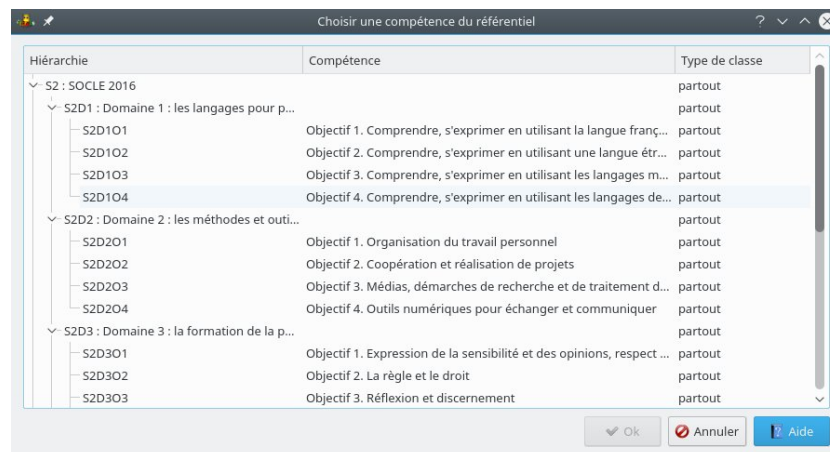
Choisir une compétence du référentiel

| Hiérarchie | Compétence | Type de classe |
|---|---|---|
| S2 : SOCLE 2016 | | partout |
| S2D1 : Domaine 1 : les langages pour p... | | partout |
| S2D1O1 | Objectif 1. Comprendre, s'exprimer en utilisant la langue franç... | partout |
| S2D1O2 | Objectif 2. Comprendre, s'exprimer en utilisant une langue étr... | partout |
| S2D1O3 | Objectif 3. Comprendre, s'exprimer en utilisant les langages m... | partout |
| S2D1O4 | Objectif 4. Comprendre, s'exprimer en utilisant les langages de... | partout |
| S2D2 : Domaine 2 : les méthodes et outi... | | partout |
| S2D2O1 | Objectif 1. Organisation du travail personnel | partout |
| S2D2O2 | Objectif 2. Coopération et réalisation de projets | partout |
| S2D2O3 | Objectif 3. Médias, démarches de recherche et de traitement d... | partout |
| S2D2O4 | Objectif 4. Outils numériques pour échanger et communiquer | partout |
| S2D3 : Domaine 3 : la formation de la p... | | partout |
| S2D3O1 | Objectif 1. Expression de la sensibilité et des opinions, respect ... | partout |
| S2D3O2 | Objectif 2. La règle et le droit | partout |
| S2D3O3 | Objectif 3. Réflexion et discernement | partout |

Ok Annuler Aide